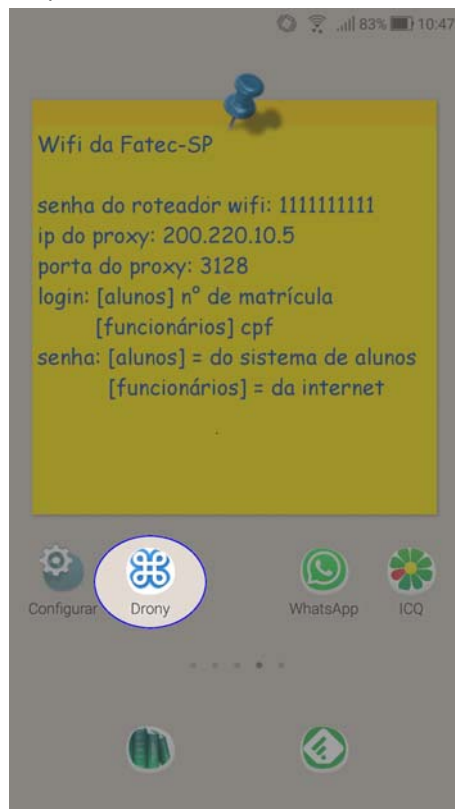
83% 10:47

Wifi da Fatec-SP

senha do roteador wifi: 1111111111
ip do proxy: 200.220.10.5
porta do proxy: 3128
login: [alunos] n° de matrícula
[funcionários] cpf
senha: [alunos] = do sistema de alunos
[funcionários] = da internet

Configurar
Drony
WhatsApp
ICQ